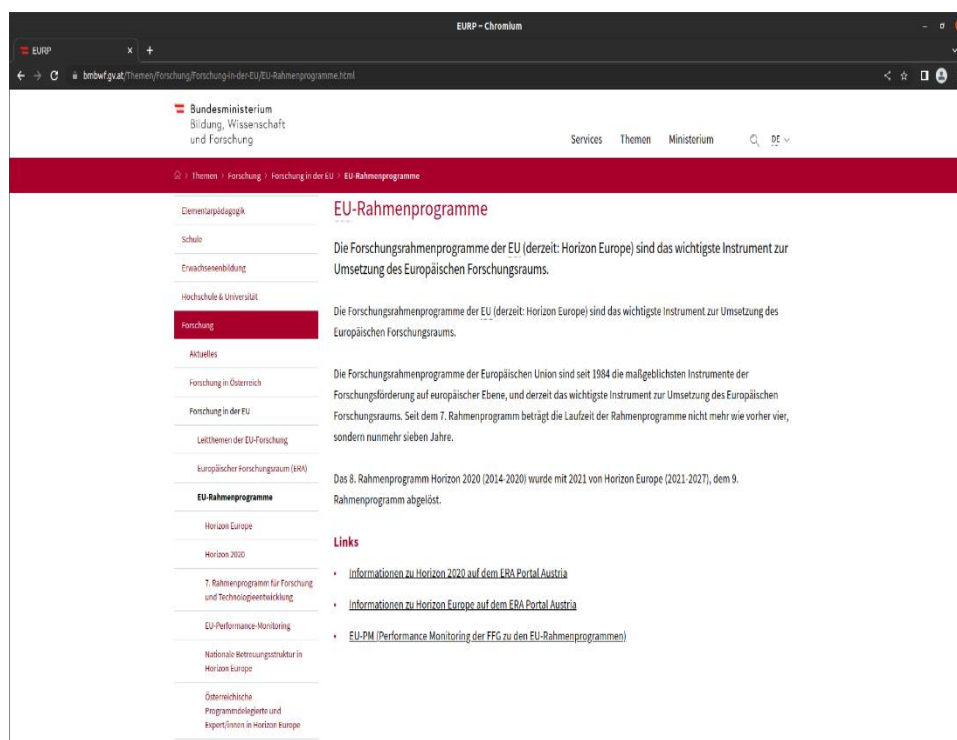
EURP – Chromium

EURP

bmbwf.gv.at/Themen/Forschung/Forschung-in-der-EU/EU-Rahmenprogramme.html

Bundesministerium
Bildung, Wissenschaft
und Forschung

Services Themen Ministerium DE

Themen > Forschung > Forschung in der EU > EU-Rahmenprogramme

Elementarpädagogik
Schule
Erwachsenenbildung
Hochschule & Universität
Forschung
Aktuelles
Forschung in Österreich
Forschung in der EU
Leitthemen der EU-Forschung
Europäischer Forschungsraum (ERA)
EU-Rahmenprogramme
Horizon Europe
Horizon 2020
7. Rahmenprogramm für Forschung und Technologieentwicklung
EU-Performance-Monitoring
Nationale Betreuungsstruktur in Horizon Europe
Österreichische Programmdelegierte und Expert/innen in Horizon Europe

EU-Rahmenprogramme

Die Forschungsrahmenprogramme der EU (derzeit: Horizon Europe) sind das wichtigste Instrument zur Umsetzung des Europäischen Forschungsraums.

Die Forschungsrahmenprogramme der EU (derzeit: Horizon Europe) sind das wichtigste Instrument zur Umsetzung des Europäischen Forschungsraums.

Die Forschungsrahmenprogramme der Europäischen Union sind seit 1984 die maßgeblichsten Instrumente der Forschungsförderung auf europäischer Ebene, und derzeit das wichtigste Instrument zur Umsetzung des Europäischen Forschungsraums. Seit dem 7. Rahmenprogramm beträgt die Laufzeit der Rahmenprogramme nicht mehr wie vorher vier, sondern nunmehr sieben Jahre.

Das 8. Rahmenprogramm Horizon 2020 (2014-2020) wurde mit 2021 von Horizon Europe (2021-2027), dem 9. Rahmenprogramm abgelöst.

Links

Informationen zu Horizon 2020 auf dem ERA Portal Austria

Informationen zu Horizon Europe auf dem ERA Portal Austria

EU-PM (Performance Monitoring der FFG zu den EU-Rahmenprogrammen)